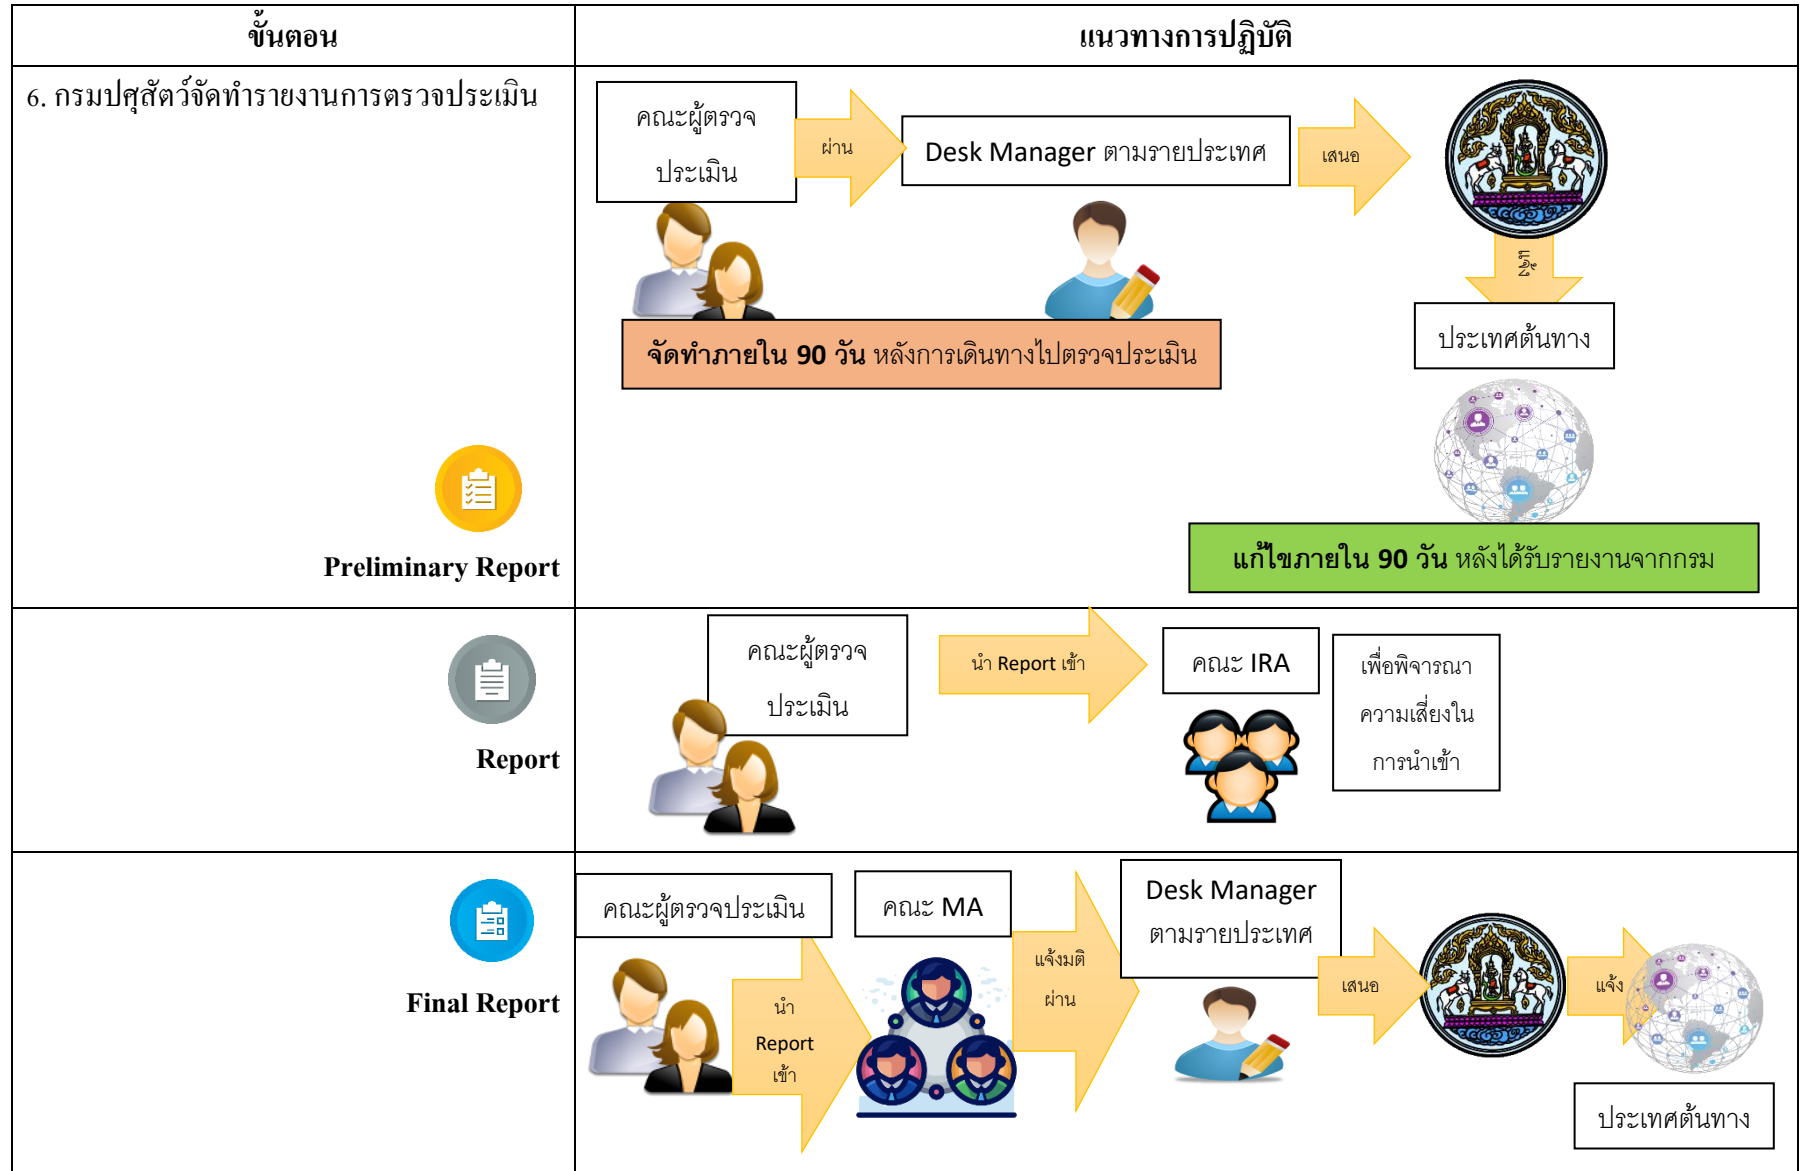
| ขั้นตอน | แนวทางการปฏิบัติ |
|---|---|
| 6. กรมปศุสัตว์จัดทำรายงานการตรวจประเมิน Preliminary Report | คณะผู้ตรวจประเมิน ผ่าน Desk Manager ตามรายประเทศ เสนอ แจ้ง ประเทศต้นทาง จัดทำภายใน 90 วัน หลังการเดินทางไปตรวจประเมิน แก้ไขภายใน 90 วัน หลังได้รับรายงานจากกรม |
| Report | คณะผู้ตรวจประเมิน นำ Report เข้า คณะ IRA เพื่อพิจารณาความเสี่ยงในการนำเข้า |
| Final Report | คณะผู้ตรวจประเมิน นำ Report เข้า คณะ MA แจ้งมติ ผ่าน Desk Manager ตามรายประเทศ เสนอ แจ้ง ประเทศต้นทาง |